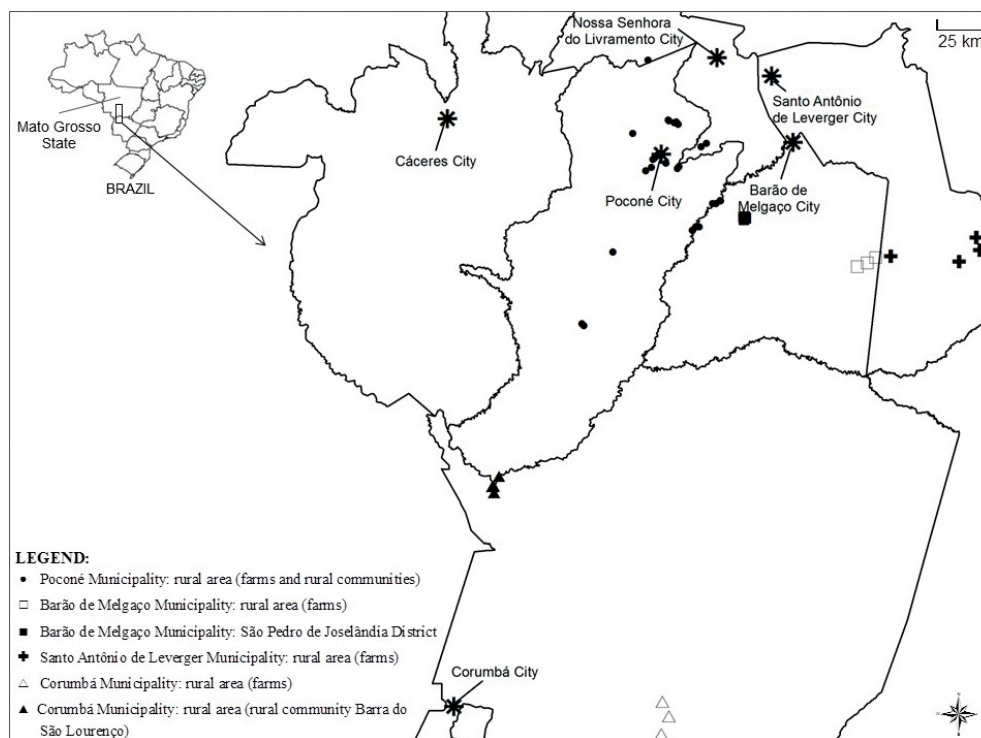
Nossa Senhora do Livramento City

25 km

Mato Grosso State

BRAZIL

Santo Antônio de Leverger City

Cáceres City

Poconé City

Barão de Melgaço City

LEGEND:
• Poconé Municipality: rural area (farms and rural communities)
□ Barão de Melgaço Municipality: rural area (farms)
■ Barão de Melgaço Municipality: São Pedro de Joselândia District
✚ Santo Antônio de Leverger Municipality: rural area (farms)
△ Corumbá Municipality: rural area (farms)
▲ Corumbá Municipality: rural area (rural community Barra do São Lourenço)

Corumbá City